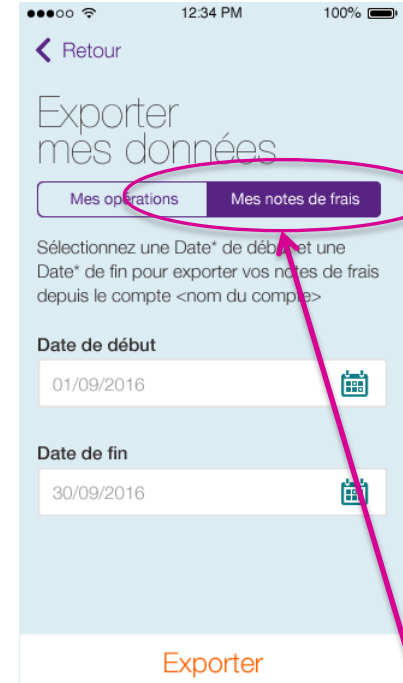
12:34 PM
100%

Retour

Exporter mes données

Mes opérations | Mes notes de frais

Sélectionnez une Date* de début et une Date* de fin pour exporter vos notes de frais depuis le compte <nom du compte>

Date de début
01/09/2016

Date de fin
30/09/2016

Exporter